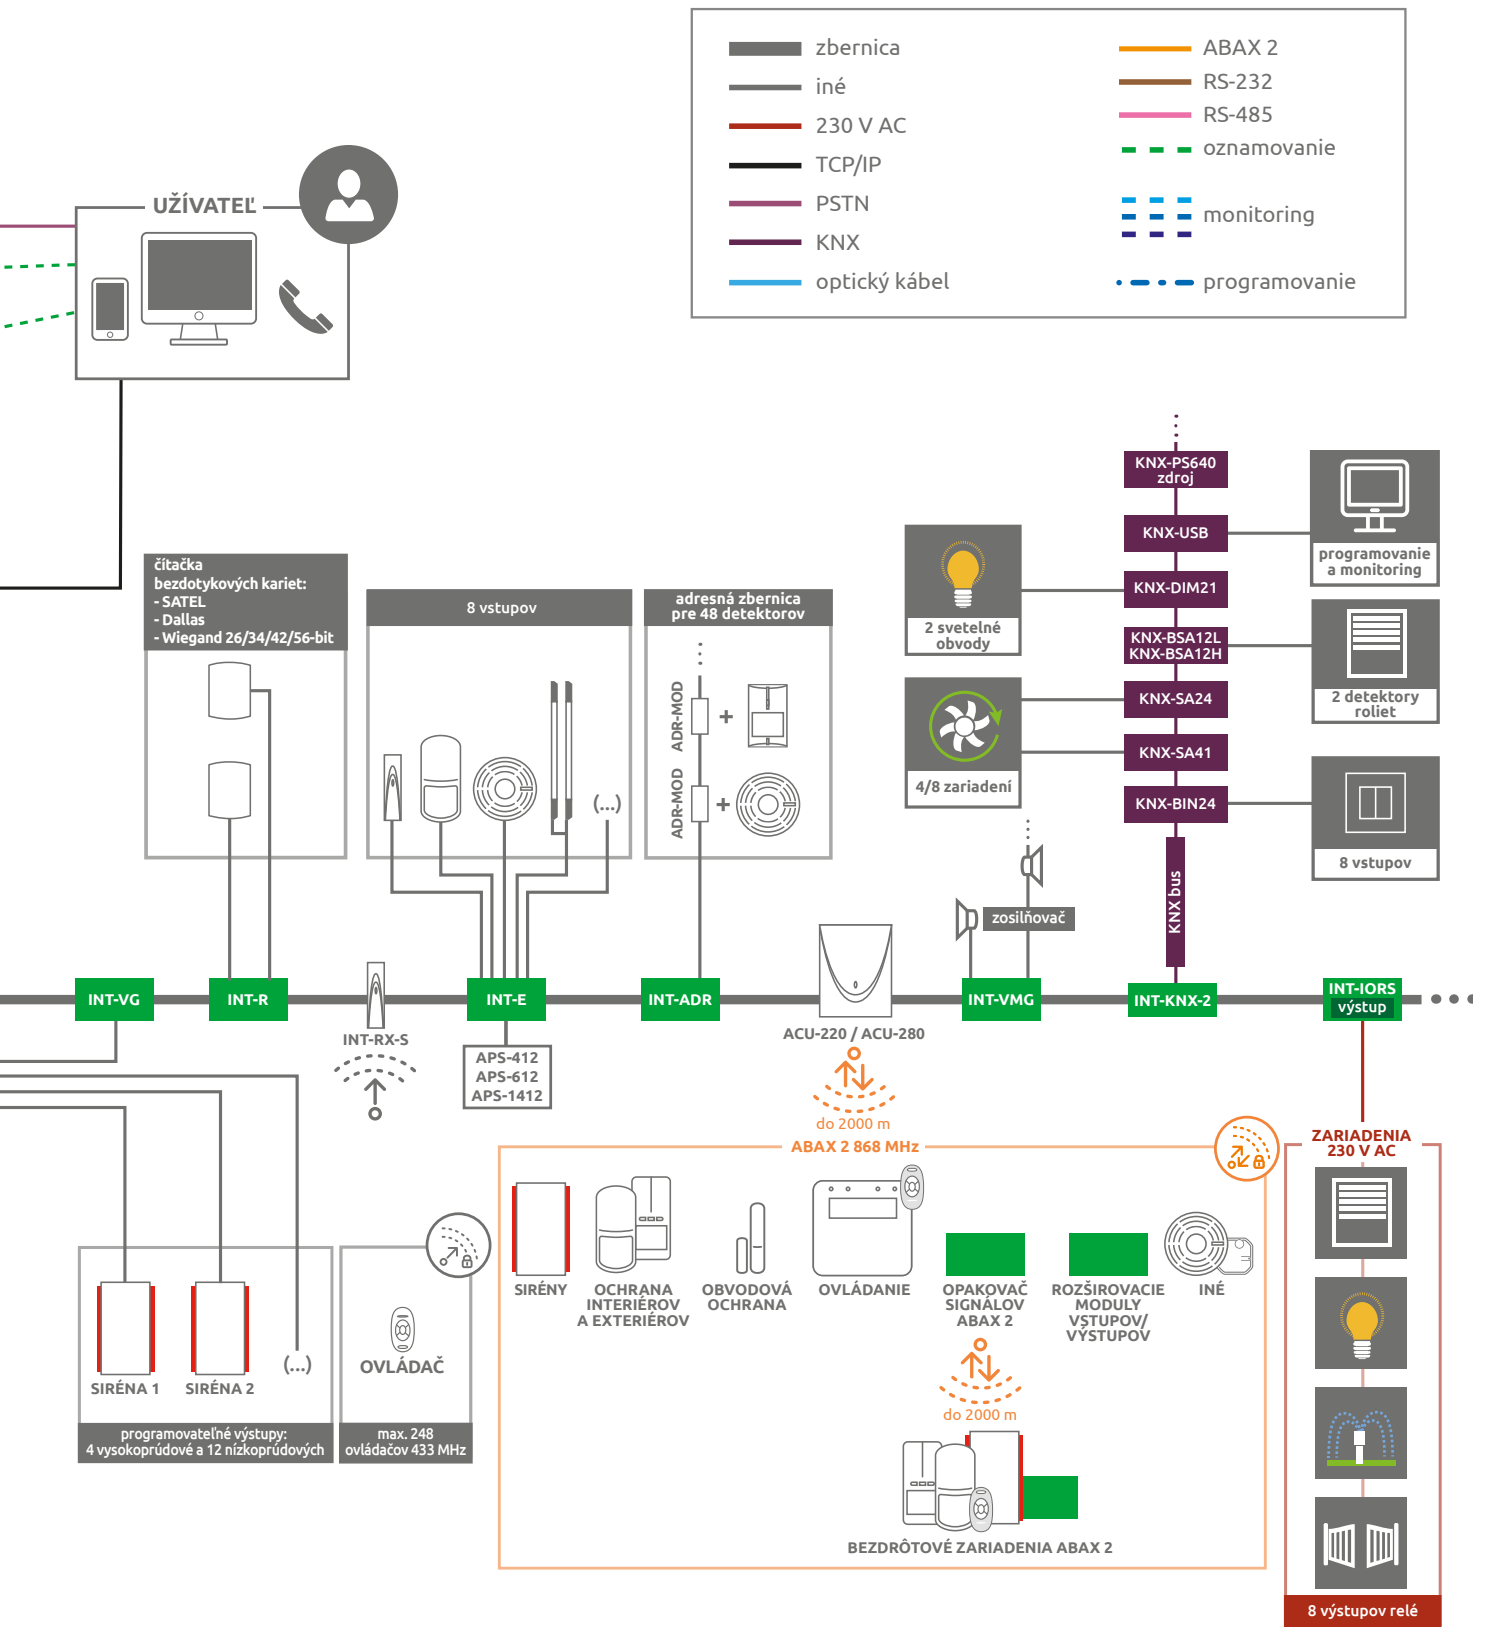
zbernica
iné
230 V AC
TCP/IP
PSTN
KNX
optický kábel
ABAX 2
RS-232
RS-485
oznamovanie
monitoring
programovanie

UŽÍVATEĽ

KNX-PS640 zdroj
KNX-USB
KNX-DIM21
KNX-BSA12L KNX-BSA12H
KNX-SA24
KNX-SA41
KNX-BIN24
KNX bus

programovanie a monitoring
2 detektory roliet
8 vstupov
2 svetelné obvody
4/8 zariadení

čítačka bezdotykových kariet:
- SATEL
- Dallas
- Wiegand 26/34/42/56-bit

8 vstupov
(...)

adresná zbernica pre 48 detektorov
ADR-MOD
ADR-MOD

zosilňovač

INT-VG
INT-R
INT-RX-S
INT-E
APS-412
APS-612
APS-1412
INT-ADR
ACU-220 / ACU-280
INT-VMG
INT-KNX-2
INT-IORS výstup

do 2000 m
ABAX 2 868 MHz

SIRÉNY
OCHRANA INTERIÉROV A EXTERIÉROV
OBVODOVÁ OCHRANA
OVLÁDANIE
OPAKOVAČ SIGNÁLOV ABAX 2
ROZŠIROVACIE MODULY VSTUPOV/ VÝSTUPOV
INÉ
do 2000 m
BEZDRÔTOVÉ ZARIADENIA ABAX 2

SIRÉNA 1
SIRÉNA 2
(...)
programovateľné výstupy: 4 vysokoprúdové a 12 nízkoprúdových

OVLÁDAČ
max. 248 ovládačov 433 MHz

ZARIADENIA 230 V AC
8 výstupov relé